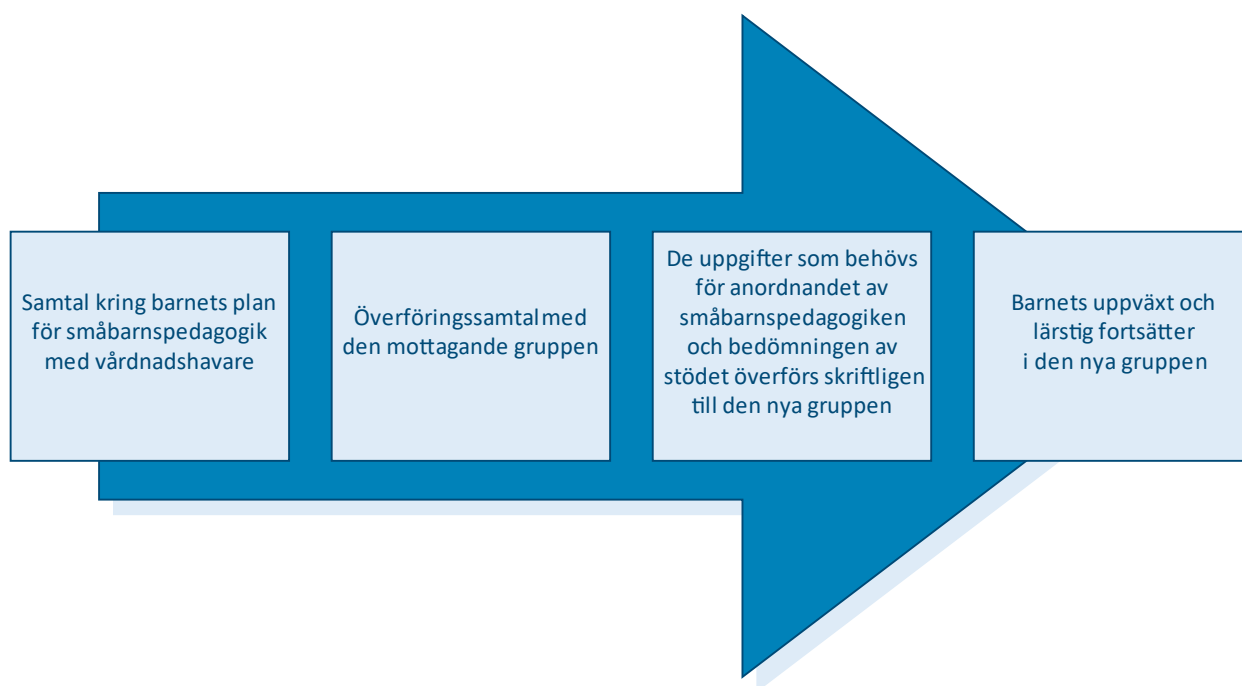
Samtal kring barnets plan för småbarnspedagogik med vårdnadshavare

Överföringssamtal med den mottagande gruppen

De uppgifter som behövs för anordnandet av småbarnspedagogiken och bedömningen av stödet överförs skriftligen till den nya gruppen

Barnets uppväxt och lärstig fortsätter i den nya gruppen